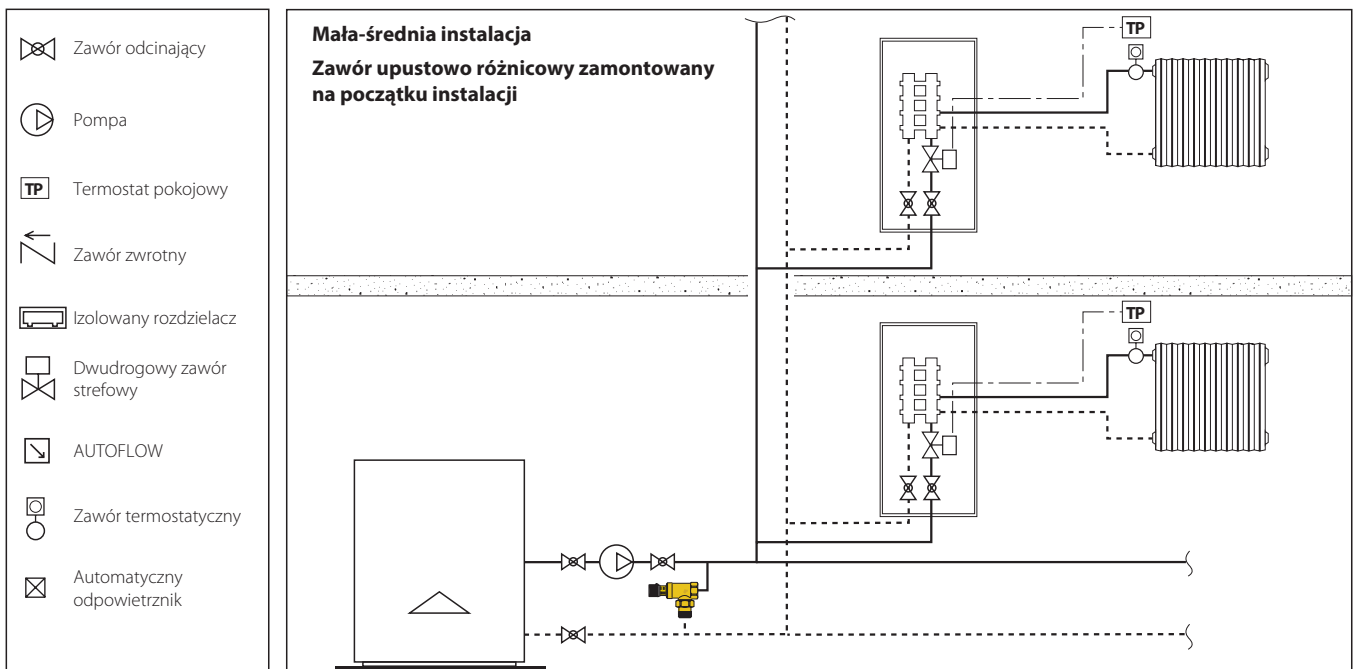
Zawór odcinający

Pompa

TP Termostat pokojowy

Zawór zwrotny

Izolowany rozdzielacz

Dwudrogowy zawór strefowy

AUTOFLOW

Zawór termostatyczny

Automatyczny odpowietrznik

**Mała-średnia instalacja**

**Zawór upustowo różnicowy zamontowany na początku instalacji**

TP

TP